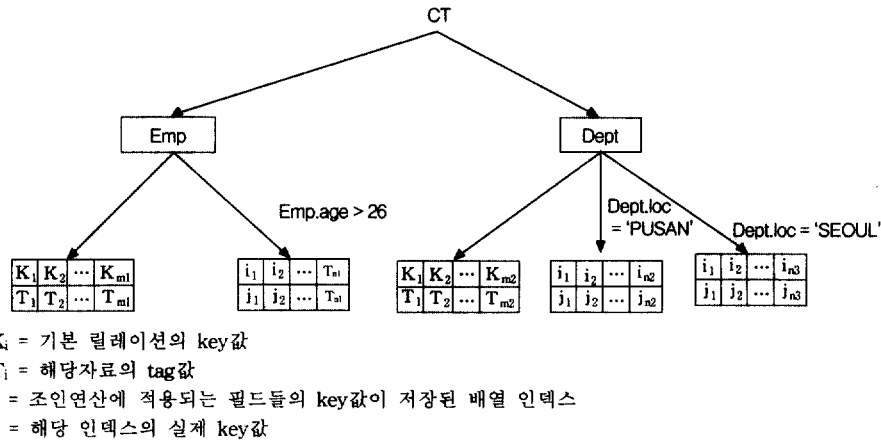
CT

Emp

Dept

Emp.age > 26

Dept.loc = 'PUSAN'

Dept.loc = 'SEOUL'

| $K_1$ | $K_2$ | … | $K_{m1}$ |
|---|---|---|---|
| $T_1$ | $T_2$ | … | $T_{m1}$ |

| $i_1$ | $i_2$ | … | $T_{n1}$ |
|---|---|---|---|
| $j_1$ | $j_2$ | … | $T_{n1}$ |

| $K_1$ | $K_2$ | … | $K_{m2}$ |
|---|---|---|---|
| $T_1$ | $T_2$ | … | $T_{m2}$ |

| $i_1$ | $i_2$ | … | $i_{n2}$ |
|---|---|---|---|
| $j_1$ | $j_2$ | … | $j_{n2}$ |

| $i_1$ | $i_2$ | … | $i_{n3}$ |
|---|---|---|---|
| $j_1$ | $j_2$ | … | $j_{n3}$ |

$K_i$ = 기본 릴레이션의 key값
$T_i$ = 해당자료의 tag값
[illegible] = 조인연산에 적용되는 필드들의 key값이 저장된 배열 인덱스
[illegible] = 해당 인덱스의 실제 key값